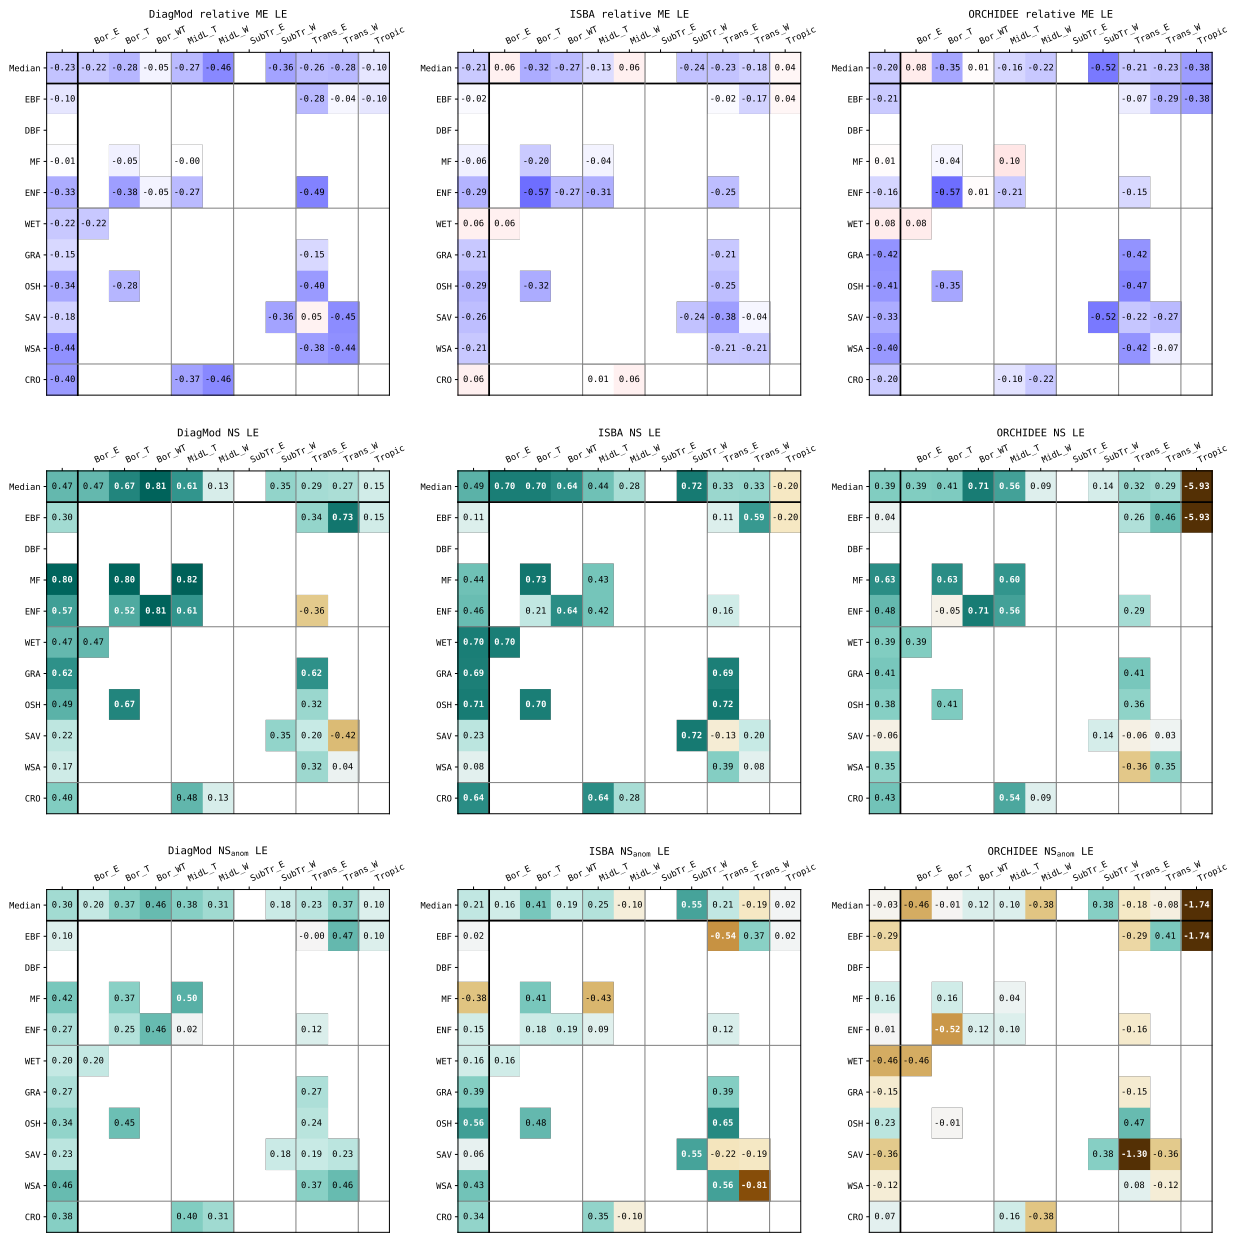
DiagMod relative ME LE

| | Median | Bor_E | Bor_T | Bor_WT | MidL_T | MidL_W | SubTr_E | SubTr_W | Trans_E | Trans_W | Tropic |
|---|---|---|---|---|---|---|---|---|---|---|---|
| Median | -0.23 | -0.22 | -0.28 | -0.05 | -0.27 | -0.46 | | -0.36 | -0.26 | -0.28 | -0.10 |
| EBF | -0.10 | | | | | | | | -0.28 | -0.04 | -0.10 |
| DBF | | | | | | | | | | | |
| MF | -0.01 | | -0.05 | | -0.00 | | | | | | |
| ENF | -0.33 | | -0.38 | -0.05 | -0.27 | | | | -0.49 | | |
| WET | -0.22 | -0.22 | | | | | | | | | |
| GRA | -0.15 | | | | | | | | -0.15 | | |
| OSH | -0.34 | | -0.28 | | | | | | -0.40 | | |
| SAV | -0.18 | | | | | | | -0.36 | 0.05 | -0.45 | |
| WSA | -0.44 | | | | | | | | -0.38 | -0.44 | |
| CRO | -0.40 | | | | -0.37 | -0.46 | | | | | |

ISBA relative ME LE

| | Median | Bor_E | Bor_T | Bor_WT | MidL_T | MidL_W | SubTr_E | SubTr_W | Trans_E | Trans_W | Tropic |
|---|---|---|---|---|---|---|---|---|---|---|---|
| Median | -0.21 | 0.06 | -0.32 | -0.27 | -0.13 | 0.06 | | -0.24 | -0.23 | -0.18 | 0.04 |
| EBF | -0.02 | | | | | | | | -0.02 | -0.17 | 0.04 |
| DBF | | | | | | | | | | | |
| MF | -0.06 | | -0.20 | | -0.04 | | | | | | |
| ENF | -0.29 | | -0.57 | -0.27 | -0.31 | | | | -0.25 | | |
| WET | 0.06 | 0.06 | | | | | | | | | |
| GRA | -0.21 | | | | | | | | -0.21 | | |
| OSH | -0.29 | | -0.32 | | | | | | -0.25 | | |
| SAV | -0.26 | | | | | | | -0.24 | -0.38 | -0.04 | |
| WSA | -0.21 | | | | | | | | -0.21 | -0.21 | |
| CRO | 0.06 | | | | 0.01 | 0.06 | | | | | |

ORCHIDEE relative ME LE

| | Median | Bor_E | Bor_T | Bor_WT | MidL_T | MidL_W | SubTr_E | SubTr_W | Trans_E | Trans_W | Tropic |
|---|---|---|---|---|---|---|---|---|---|---|---|
| Median | -0.20 | 0.08 | -0.35 | 0.01 | -0.16 | -0.22 | | -0.52 | -0.21 | -0.23 | -0.38 |
| EBF | -0.21 | | | | | | | | -0.07 | -0.29 | -0.38 |
| DBF | | | | | | | | | | | |
| MF | 0.01 | | -0.04 | | 0.10 | | | | | | |
| ENF | -0.16 | | -0.57 | 0.01 | -0.21 | | | | -0.15 | | |
| WET | 0.08 | 0.08 | | | | | | | | | |
| GRA | -0.42 | | | | | | | | -0.42 | | |
| OSH | -0.41 | | -0.35 | | | | | | -0.47 | | |
| SAV | -0.33 | | | | | | | -0.52 | -0.22 | -0.27 | |
| WSA | -0.40 | | | | | | | | -0.42 | -0.07 | |
| CRO | -0.20 | | | | -0.10 | -0.22 | | | | | |

DiagMod NS LE

| | Median | Bor_E | Bor_T | Bor_WT | MidL_T | MidL_W | SubTr_E | SubTr_W | Trans_E | Trans_W | Tropic |
|---|---|---|---|---|---|---|---|---|---|---|---|
| Median | 0.47 | 0.47 | 0.67 | 0.81 | 0.61 | 0.13 | | 0.35 | 0.29 | 0.27 | 0.15 |
| EBF | 0.30 | | | | | | | | 0.34 | 0.73 | 0.15 |
| DBF | | | | | | | | | | | |
| MF | 0.80 | | 0.80 | | 0.82 | | | | | | |
| ENF | 0.57 | | 0.52 | 0.81 | 0.61 | | | | -0.36 | | |
| WET | 0.47 | 0.47 | | | | | | | | | |
| GRA | 0.62 | | | | | | | | 0.62 | | |
| OSH | 0.49 | | 0.67 | | | | | | 0.32 | | |
| SAV | 0.22 | | | | | | | 0.35 | 0.20 | -0.42 | |
| WSA | 0.17 | | | | | | | | 0.32 | 0.04 | |
| CRO | 0.40 | | | | 0.48 | 0.13 | | | | | |

ISBA NS LE

| | Median | Bor_E | Bor_T | Bor_WT | MidL_T | MidL_W | SubTr_E | SubTr_W | Trans_E | Trans_W | Tropic |
|---|---|---|---|---|---|---|---|---|---|---|---|
| Median | 0.49 | 0.70 | 0.70 | 0.64 | 0.44 | 0.28 | | 0.72 | 0.33 | 0.33 | -0.20 |
| EBF | 0.11 | | | | | | | | 0.11 | 0.59 | -0.20 |
| DBF | | | | | | | | | | | |
| MF | 0.44 | | 0.73 | | 0.43 | | | | | | |
| ENF | 0.46 | | 0.21 | 0.64 | 0.42 | | | | 0.16 | | |
| WET | 0.70 | 0.70 | | | | | | | | | |
| GRA | 0.69 | | | | | | | | 0.69 | | |
| OSH | 0.71 | | 0.70 | | | | | | 0.72 | | |
| SAV | 0.23 | | | | | | | 0.72 | -0.13 | 0.20 | |
| WSA | 0.08 | | | | | | | | 0.39 | 0.08 | |
| CRO | 0.64 | | | | 0.64 | 0.28 | | | | | |

ORCHIDEE NS LE

| | Median | Bor_E | Bor_T | Bor_WT | MidL_T | MidL_W | SubTr_E | SubTr_W | Trans_E | Trans_W | Tropic |
|---|---|---|---|---|---|---|---|---|---|---|---|
| Median | 0.39 | 0.39 | 0.41 | 0.71 | 0.56 | 0.09 | | 0.14 | 0.32 | 0.29 | -5.93 |
| EBF | 0.04 | | | | | | | | 0.26 | 0.46 | -5.93 |
| DBF | | | | | | | | | | | |
| MF | 0.63 | | 0.63 | | 0.60 | | | | | | |
| ENF | 0.48 | | -0.05 | 0.71 | 0.56 | | | | 0.29 | | |
| WET | 0.39 | 0.39 | | | | | | | | | |
| GRA | 0.41 | | | | | | | | 0.41 | | |
| OSH | 0.38 | | 0.41 | | | | | | 0.36 | | |
| SAV | -0.06 | | | | | | | 0.14 | -0.06 | 0.03 | |
| WSA | 0.35 | | | | | | | | -0.36 | 0.35 | |
| CRO | 0.43 | | | | 0.54 | 0.09 | | | | | |

DiagMod NS$_{anom}$ LE

| | Median | Bor_E | Bor_T | Bor_WT | MidL_T | MidL_W | SubTr_E | SubTr_W | Trans_E | Trans_W | Tropic |
|---|---|---|---|---|---|---|---|---|---|---|---|
| Median | 0.30 | 0.20 | 0.37 | 0.46 | 0.38 | 0.31 | | 0.18 | 0.23 | 0.37 | 0.10 |
| EBF | 0.10 | | | | | | | | -0.00 | 0.47 | 0.10 |
| DBF | | | | | | | | | | | |
| MF | 0.42 | | 0.37 | | 0.50 | | | | | | |
| ENF | 0.27 | | 0.25 | 0.46 | 0.02 | | | | 0.12 | | |
| WET | 0.20 | 0.20 | | | | | | | | | |
| GRA | 0.27 | | | | | | | | 0.27 | | |
| OSH | 0.34 | | 0.45 | | | | | | 0.24 | | |
| SAV | 0.23 | | | | | | | 0.18 | 0.19 | 0.23 | |
| WSA | 0.46 | | | | | | | | 0.37 | 0.46 | |
| CRO | 0.38 | | | | 0.40 | 0.31 | | | | | |

ISBA NS$_{anom}$ LE

| | Median | Bor_E | Bor_T | Bor_WT | MidL_T | MidL_W | SubTr_E | SubTr_W | Trans_E | Trans_W | Tropic |
|---|---|---|---|---|---|---|---|---|---|---|---|
| Median | 0.21 | 0.16 | 0.41 | 0.19 | 0.25 | -0.10 | | 0.55 | 0.21 | -0.19 | 0.02 |
| EBF | 0.02 | | | | | | | | -0.54 | 0.37 | 0.02 |
| DBF | | | | | | | | | | | |
| MF | -0.38 | | 0.41 | | -0.43 | | | | | | |
| ENF | 0.15 | | 0.18 | 0.19 | 0.09 | | | | 0.12 | | |
| WET | 0.16 | 0.16 | | | | | | | | | |
| GRA | 0.39 | | | | | | | | 0.39 | | |
| OSH | 0.56 | | 0.48 | | | | | | 0.65 | | |
| SAV | 0.06 | | | | | | | 0.55 | -0.22 | -0.19 | |
| WSA | 0.43 | | | | | | | | 0.56 | -0.81 | |
| CRO | 0.34 | | | | 0.35 | -0.10 | | | | | |

ORCHIDEE NS$_{anom}$ LE

| | Median | Bor_E | Bor_T | Bor_WT | MidL_T | MidL_W | SubTr_E | SubTr_W | Trans_E | Trans_W | Tropic |
|---|---|---|---|---|---|---|---|---|---|---|---|
| Median | -0.03 | -0.46 | -0.01 | 0.12 | 0.10 | -0.38 | | 0.38 | -0.18 | -0.08 | -1.74 |
| EBF | -0.29 | | | | | | | | -0.29 | 0.41 | -1.74 |
| DBF | | | | | | | | | | | |
| MF | 0.16 | | 0.16 | | 0.04 | | | | | | |
| ENF | 0.01 | | -0.52 | 0.12 | 0.10 | | | | -0.16 | | |
| WET | -0.46 | -0.46 | | | | | | | | | |
| GRA | -0.15 | | | | | | | | -0.15 | | |
| OSH | 0.23 | | -0.01 | | | | | | 0.47 | | |
| SAV | -0.36 | | | | | | | 0.38 | -1.30 | -0.36 | |
| WSA | -0.12 | | | | | | | | 0.08 | -0.12 | |
| CRO | 0.07 | | | | 0.16 | -0.38 | | | | | |